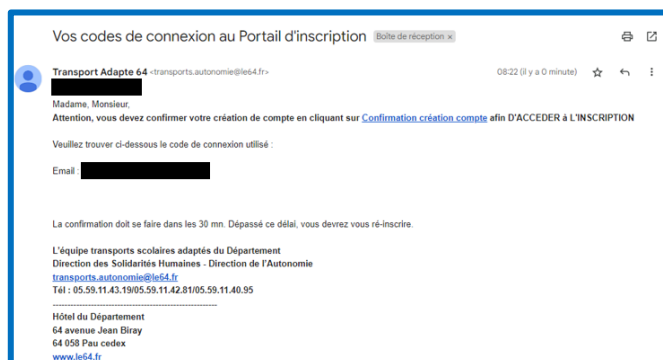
Vos codes de connexion au Portail d'inscription Boîte de réception ×

Transport Adapte 64 <transports.autonomie@le64.fr>
08:22 (il y a 0 minute)

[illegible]

Madame, Monsieur,
Attention, vous devez confirmer votre création de compte en cliquant sur Confirmation création compte afin D'ACCEDER à L'INSCRIPTION

Veuillez trouver ci-dessous le code de connexion utilisé :

Email : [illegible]

La confirmation doit se faire dans les 30 mn. Dépassé ce délai, vous devrez vous ré-inscrire.

L'équipe transports scolaires adaptés du Département
Direction des Solidarités Humaines - Direction de l'Autonomie
transports.autonomie@le64.fr
Tél : 05.59.11.43.19/05.59.11.42.81/05.59.11.40.95
-----------------------------------------------------
Hôtel du Département
64 avenue Jean Biray
64 058 Pau cedex
www.le64.fr